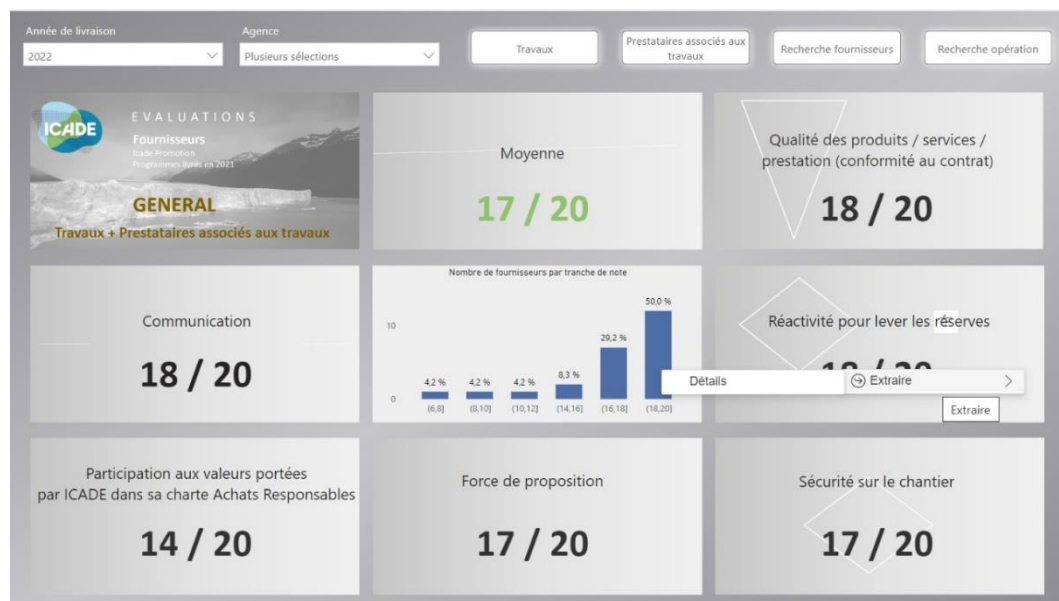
Année de livraison
2022

Agence
Plusieurs sélections

Travaux

Prestataires associés aux travaux

Recherche fournisseurs

Recherche opération

ICADE
EVALUATIONS
Fournisseurs
Icade Promotion
Programmes livrés en 2021
GENERAL
Travaux + Prestataires associés aux travaux

Moyenne
17 / 20

Qualité des produits / services / prestation (conformité au contrat)
18 / 20

Communication
18 / 20

Nombre de fournisseurs par tranche de note

| | | | | | |
|---|---|---|---|---|---|
| 4,2 % | 4,2 % | 4,2 % | 8,3 % | 29,2 % | 50,0 % |
| (6,8] | (8,10] | (10,12] | (14,16] | (16,18] | (18,20] |

10
0

Réactivité pour lever les réserves
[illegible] / 20

Détails
Extraire
Extraire

Participation aux valeurs portées par ICADE dans sa charte Achats Responsables
14 / 20

Force de proposition
17 / 20

Sécurité sur le chantier
17 / 20